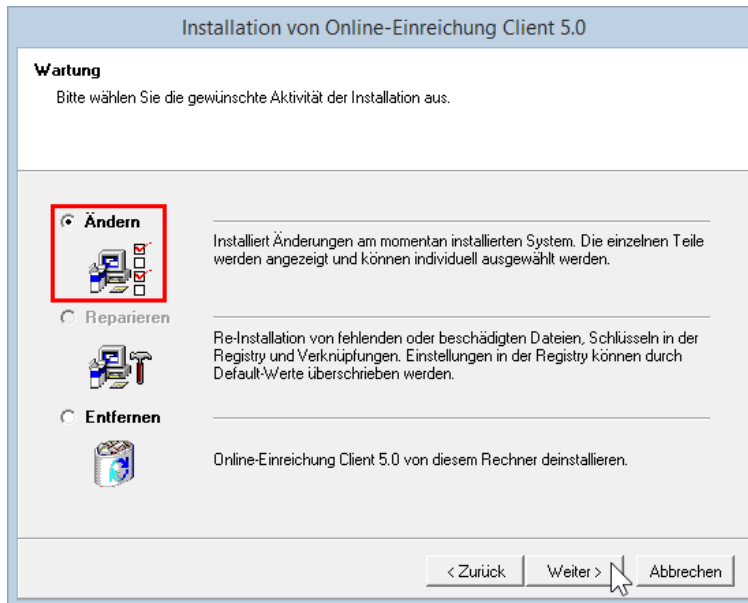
Installation von Online-Einreichung Client 5.0

Wartung

Bitte wählen Sie die gewünschte Aktivität der Installation aus.

Ändern

Installiert Änderungen am momentan installierten System. Die einzelnen Teile werden angezeigt und können individuell ausgewählt werden.

Reparieren

Re-Installation von fehlenden oder beschädigten Dateien, Schlüsseln in der Registry und Verknüpfungen. Einstellungen in der Registry können durch Default-Werte überschrieben werden.

Entfernen

Online-Einreichung Client 5.0 von diesem Rechner deinstallieren.

< Zurück

Weiter >

Abbrechen